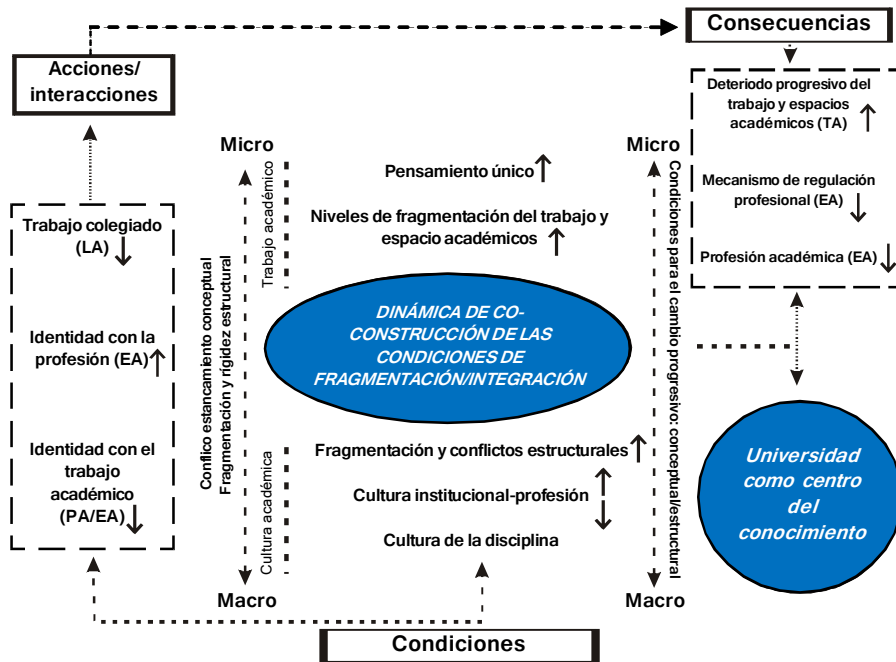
Acciones/ interacciones

Consecuencias

Deteriodo progresivo del trabajo y espacios académicos (TA) ↑

Mecanismo de regulación profesional (EA) ↓

Profesión académica (EA) ↓

Trabajo colegiado (LA) ↓

Identidad con la profesión (EA) ↑

Identidad con el trabajo académico (PA/EA) ↓

Micro

Conflico estancamiento conceptual Fragmentación y rigidez estructural

Macro

Trabajo académico

Pensamiento único ↑

Niveles de fragmentación del trabajo y espacio académicos ↑

DINÁMICA DE CO-CONSTRUCCIÓN DE LAS CONDICIONES DE FRAGMENTACIÓN/INTEGRACIÓN

Cultura académica

Fragmentación y conflictos estructurales ↑

Cultura institucional-profesión ↕

Cultura de la disciplina

Micro

Condiciones para el cambio progresivo: conceptual/estructural

Macro

Universidad como centro del conocimiento

Condiciones